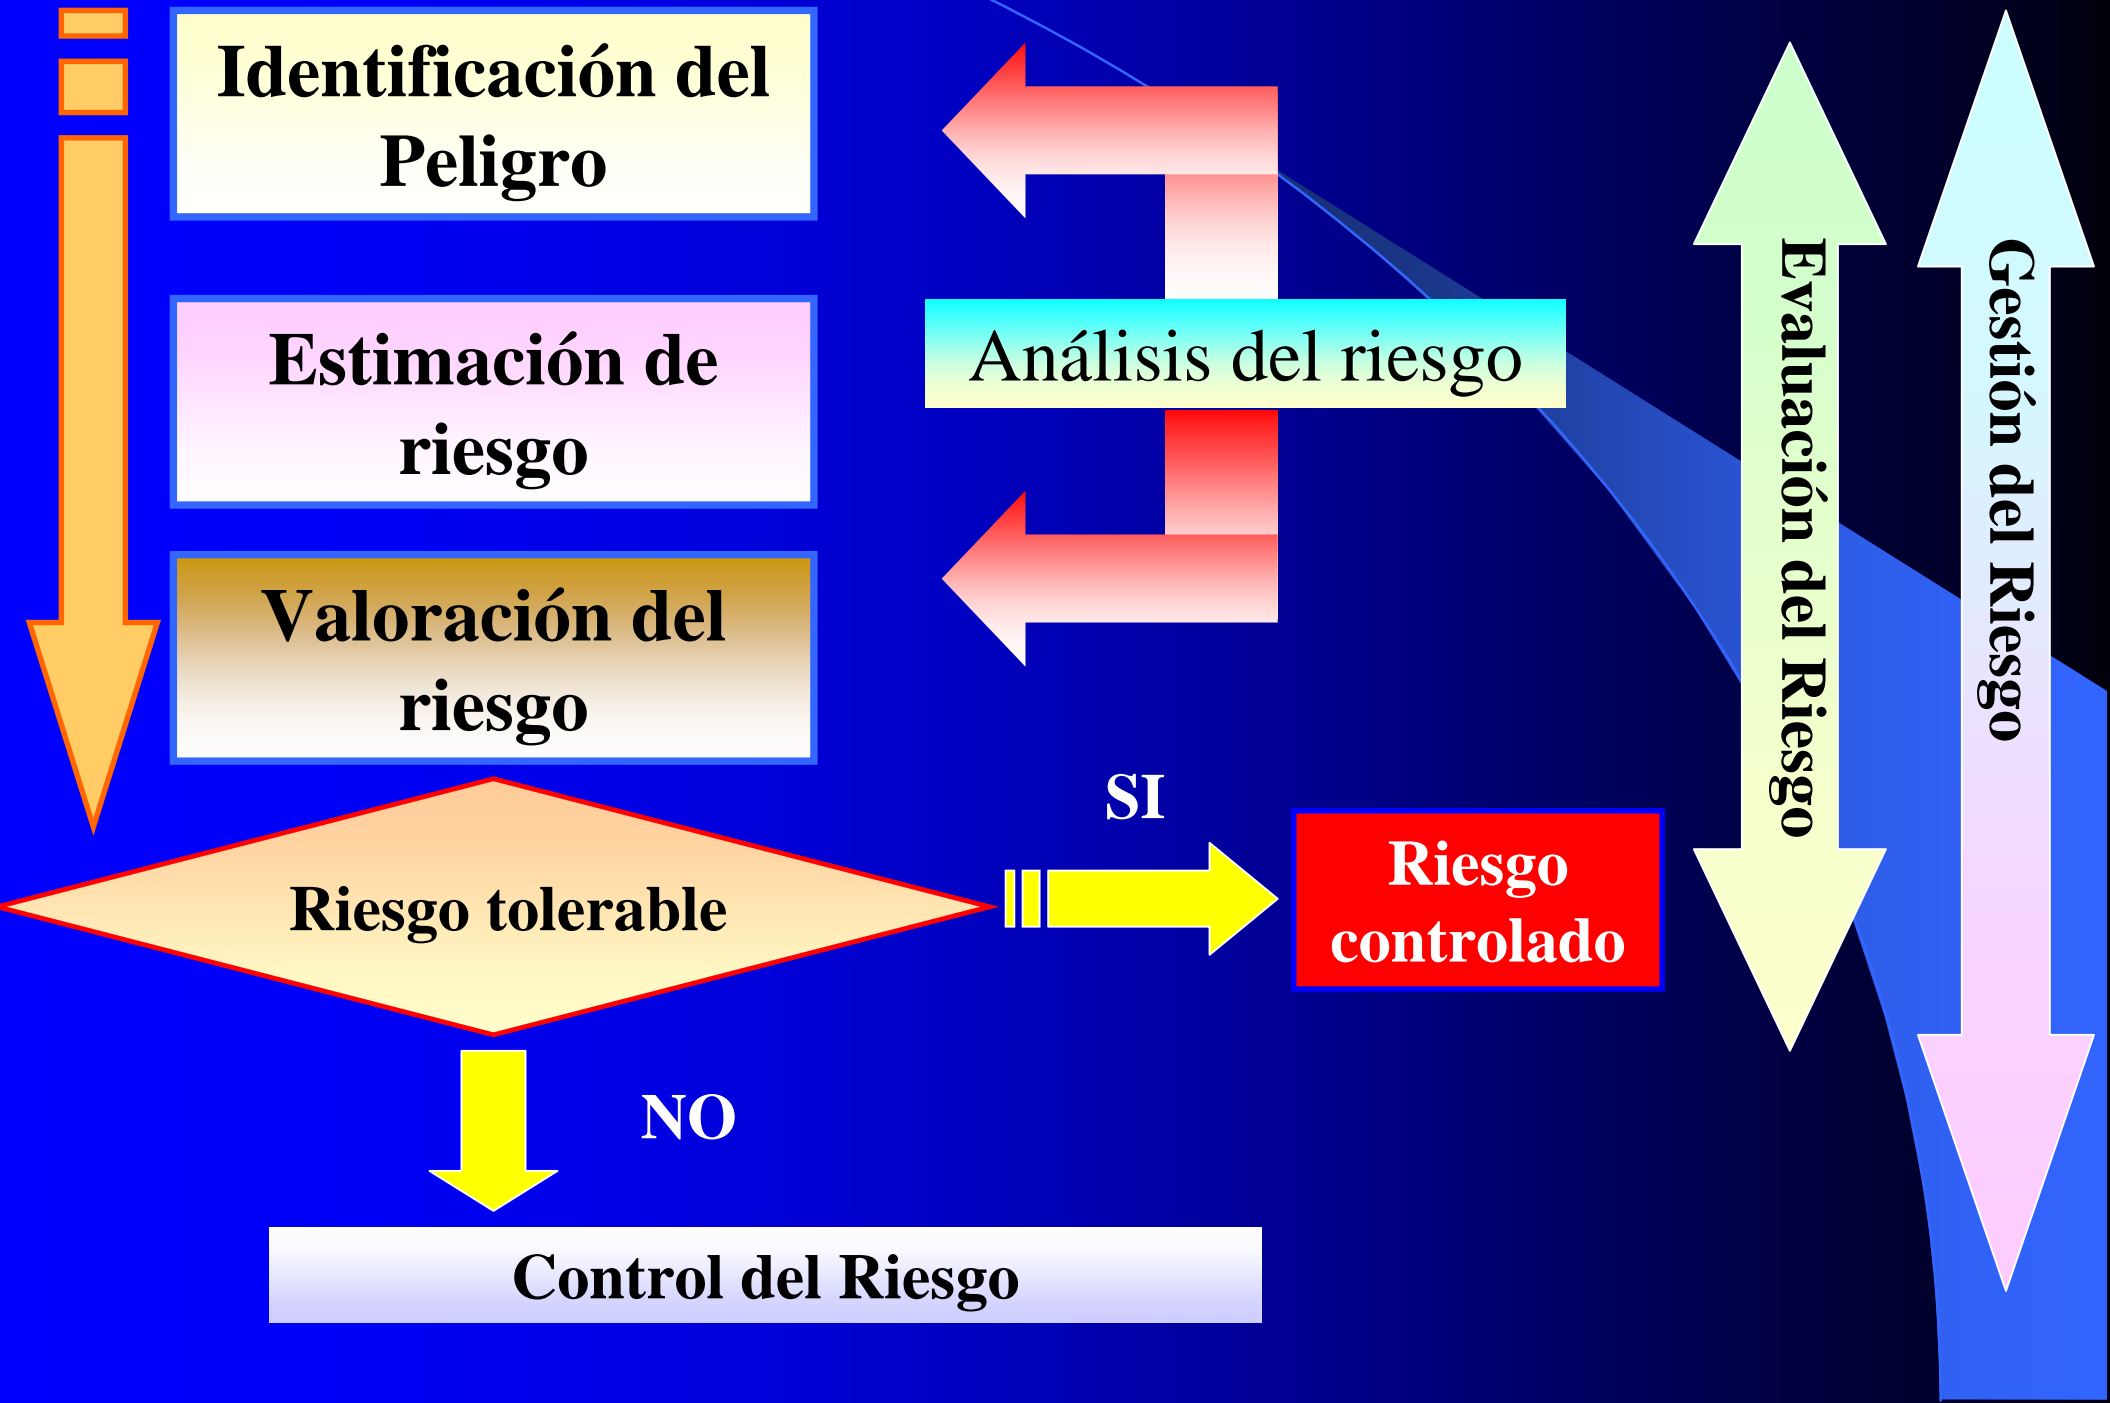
Identificación del Peligro

Estimación de riesgo

Valoración del riesgo

Análisis del riesgo

Evaluación del Riesgo

Gestión del Riesgo

Riesgo tolerable

SI

Riesgo controlado

NO

Control del Riesgo